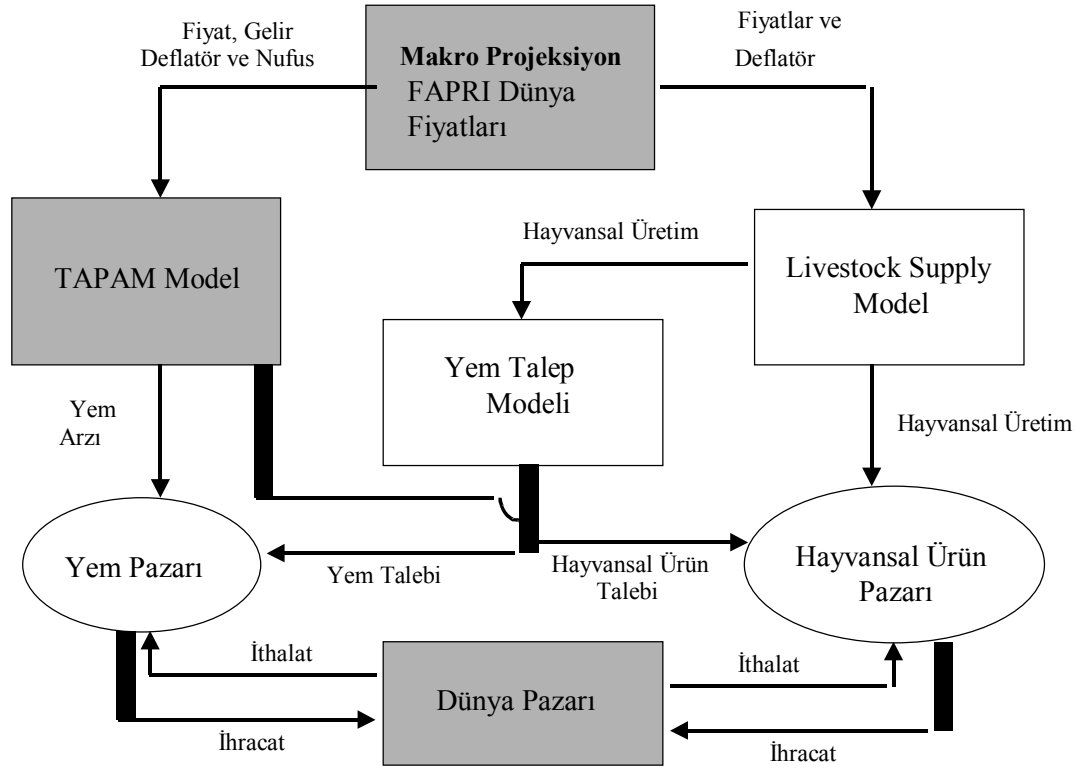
Fiyat, Gelir Deflatör ve Nufus

Makro Projeksiyon
FAPRI Dünya Fiyatları

Fiyatlar ve Deflatör

TAPAM Model

Hayvansal Üretim

Livestock Supply Model

Yem Talep Modeli

Yem Arzı

Hayvansal Üretim

Yem Pazarı

Yem Talebi

Hayvansal Ürün Talebi

Hayvansal Ürün Pazarı

İthalat

Dünya Pazarı

İthalat

İhracat

İhracat